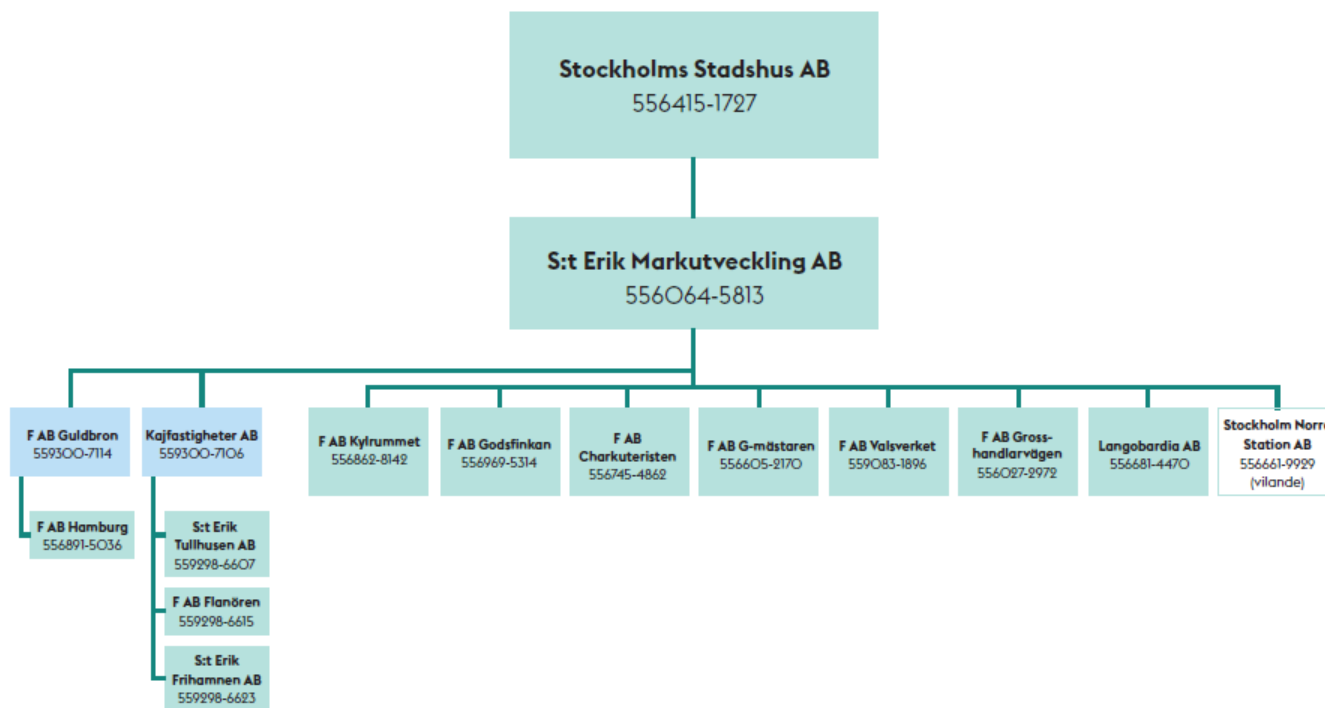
Stockholms Stadshus AB
556415-1727

S:t Erik Markutveckling AB
556064-5813

F AB Guldbron
559300-7114

F AB Hamburg
556891-5036

Kajfastigheter AB
559300-7106

S:t Erik Tullhusen AB
559298-6607

F AB Flanören
559298-6615

S:t Erik Frihamnen AB
559298-6623

F AB Kylrummet
556862-8142

F AB Godsfinkan
556969-5314

F AB Charkuteristen
556745-4862

F AB G-mästaren
556605-2170

F AB Valsverket
559083-1896

F AB Grosshandlarvägen
556027-2972

Langobardia AB
556681-4470

Stockholm Norr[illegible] Station AB
556661-9929
(vilande)